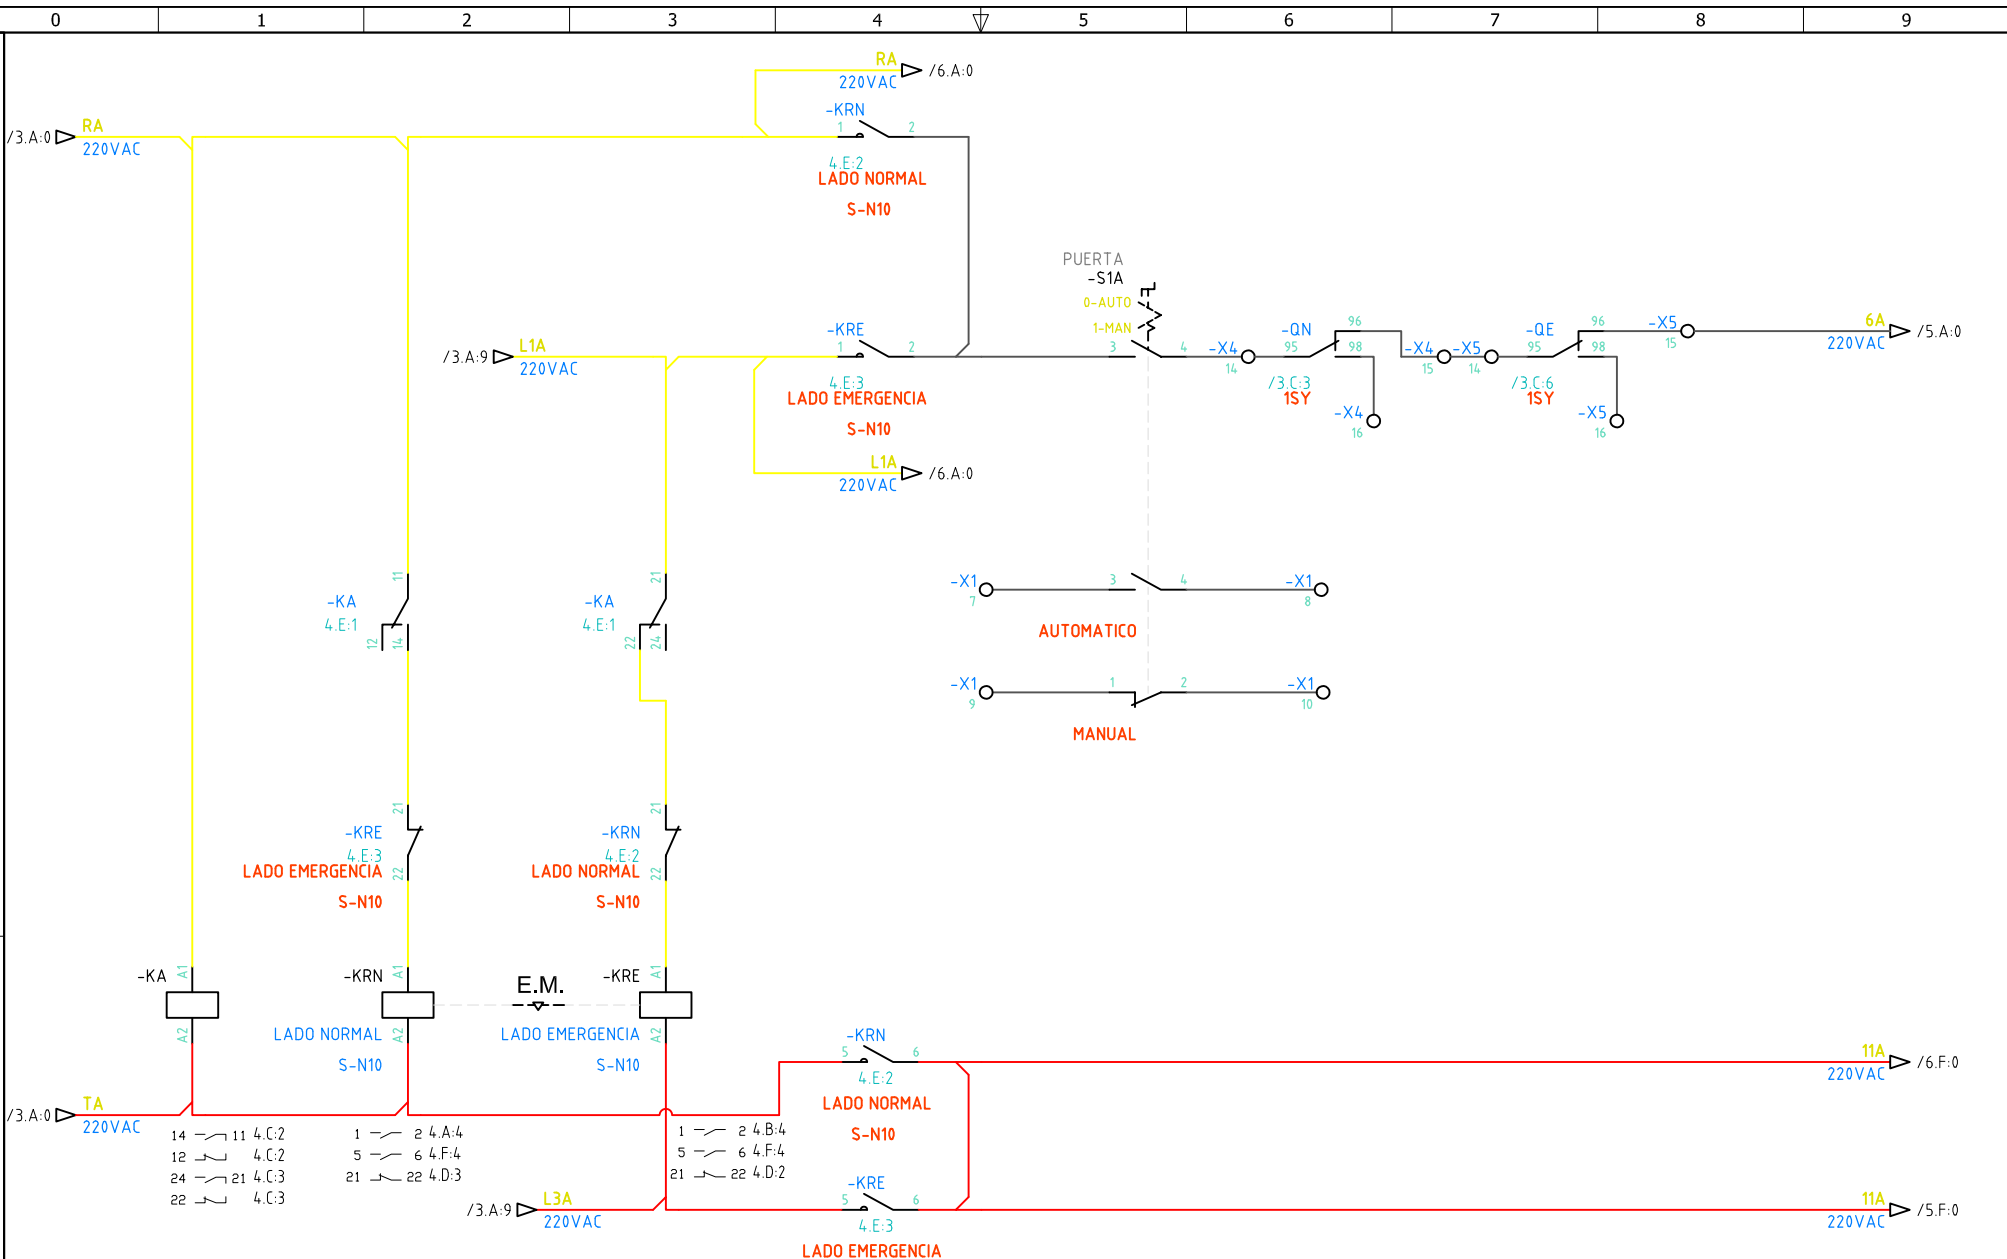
0 1 2 3 4 5 6 7 8 9

RA
220VAC
/6.A:0
-KRN
1 2
4.E:2
LADO NORMAL
S-N10

/3.A:0
RA
220VAC

PUERTA
-S1A
0-AUTO
1-MAN

/3.A:9
L1A
220VAC
-KRE
1 2
4.E:3
LADO EMERGENCIA
S-N10
3 4
-X4
14
-QN
95
96
98
/3.C:3
1SY
-X4
16
-X4
15
-X5
14
-QE
95
96
98
/3.C:6
1SY
-X5
16
-X5
15
6A
220VAC
/5.A:0

L1A
220VAC
/6.A:0

11
-KA
4.E:1
12 14
21
-KA
4.E:1
22 24

-X1
7
3 4
-X1
8
AUTOMATICO

-X1
9
1 2
-X1
10
MANUAL

21
-KRE
4.E:3
LADO EMERGENCIA
S-N10
22
21
-KRN
4.E:2
LADO NORMAL
S-N10
22

-KA
A1
A2
-KRN
A1
LADO NORMAL
S-N10
A2
E.M.
-KRE
A1
LADO EMERGENCIA
S-N10
A2

-KRN
5 6
4.E:2
LADO NORMAL
S-N10
11A
220VAC
/6.F:0

/3.A:0
TA
220VAC

14 11 4.C:2
12 4.C:2
24 21 4.C:3
22 4.C:3

1 2 4.A:4
5 6 4.F:4
21 22 4.D:3

1 2 4.B:4
5 6 4.F:4
21 22 4.D:2

/3.A:9
L3A
220VAC
-KRE
5 6
4.E:3
LADO EMERGENCIA
11A
220VAC
/5.F:0